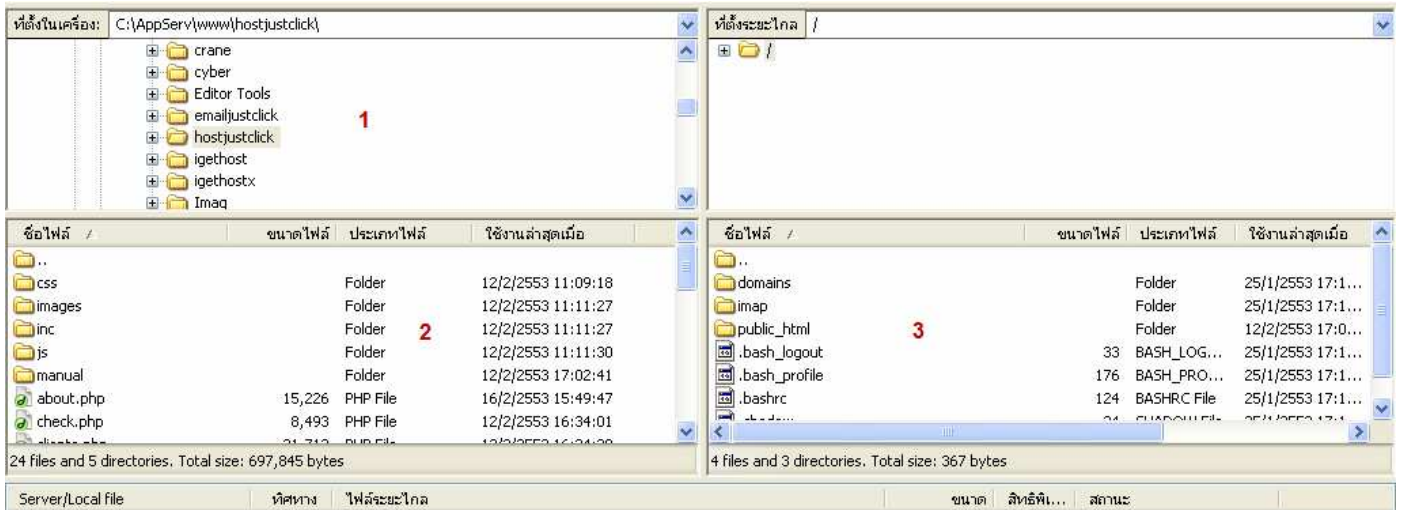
ที่ตั้งในเครื่อง: C:\AppServ\www\hostjustclick\

crane
cyber
Editor Tools
emailjustclick
hostjustclick
igethost
igethostx
Imag

1

ที่ตั้งระยะไกล /

/

| ชื่อไฟล์ / | ขนาดไฟล์ | ประเภทไฟล์ | ใช้งานล่าสุดเมื่อ |
|---|---|---|---|
| .. | | | |
| css | | Folder | 12/2/2553 11:09:18 |
| images | | Folder | 12/2/2553 11:11:27 |
| inc | | Folder | 12/2/2553 11:11:27 |
| js | | Folder | 12/2/2553 11:11:30 |
| manual | | Folder | 12/2/2553 17:02:41 |
| about.php | 15,226 | PHP File | 16/2/2553 15:49:47 |
| check.php | 8,493 | PHP File | 12/2/2553 16:34:01 |
| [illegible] | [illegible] | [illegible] | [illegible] |

2

24 files and 5 directories. Total size: 697,845 bytes

| ชื่อไฟล์ / | ขนาดไฟล์ | ประเภทไฟล์ | ใช้งานล่าสุดเมื่อ |
|---|---|---|---|
| .. | | | |
| domains | | Folder | 25/1/2553 17:1... |
| imap | | Folder | 25/1/2553 17:1... |
| public_html | | Folder | 12/2/2553 17:0... |
| .bash_logout | 33 | BASH_LOG... | 25/1/2553 17:1... |
| .bash_profile | 176 | BASH_PRO... | 25/1/2553 17:1... |
| .bashrc | 124 | BASHRC File | 25/1/2553 17:1... |
| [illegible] | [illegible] | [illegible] | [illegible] |

3

4 files and 3 directories. Total size: 367 bytes

Server/Local file | ทิศทาง | ไฟล์ระยะไกล | ขนาด | สิทธิพิ... | สถานะ